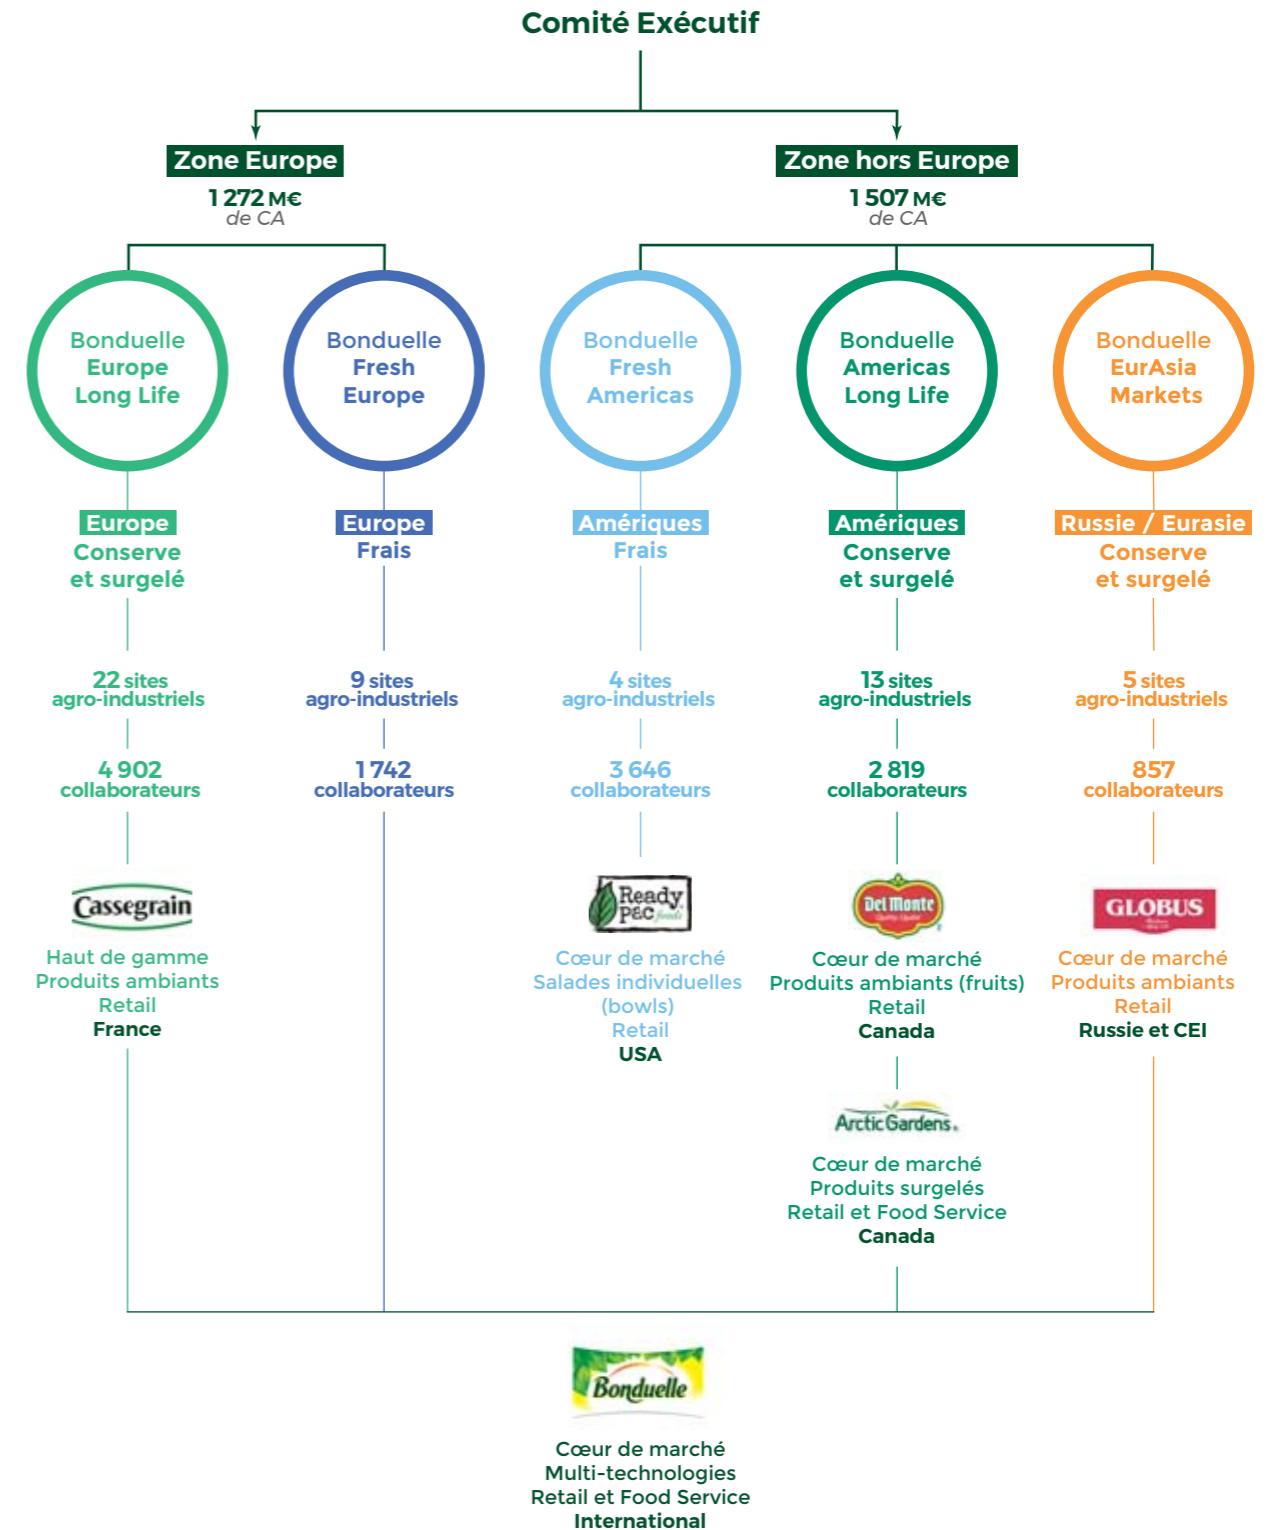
Comité Exécutif

Zone Europe
1 272 M€
de CA

Zone hors Europe
1 507 M€
de CA

Bonduelle Europe Long Life

Bonduelle Fresh Europe

Bonduelle Fresh Americas

Bonduelle Americas Long Life

Bonduelle EurAsia Markets

Europe
Conserve et surgelé

22 sites agro-industriels

4 902 collaborateurs

Cassegrain

Haut de gamme
Produits ambiants
Retail
France

Europe
Frais

9 sites agro-industriels

1 742 collaborateurs

Amériques
Frais

4 sites agro-industriels

3 646 collaborateurs

Ready Pac foods

Cœur de marché
Salades individuelles (bowls)
Retail
USA

Amériques
Conserve et surgelé

13 sites agro-industriels

2 819 collaborateurs

Del Monte

Cœur de marché
Produits ambiants (fruits)
Retail
Canada

Arctic Gardens

Cœur de marché
Produits surgelés
Retail et Food Service
Canada

Russie / Eurasie
Conserve et surgelé

5 sites agro-industriels

857 collaborateurs

GLOBUS

Cœur de marché
Produits ambiants
Retail
Russie et CEI

Bonduelle

Cœur de marché
Multi-technologies
Retail et Food Service
International